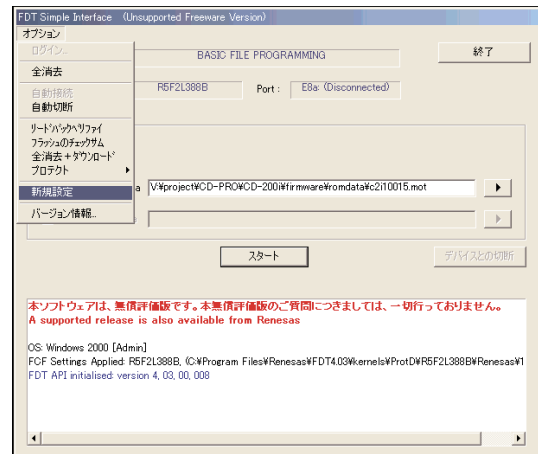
FDT Simple Interface (Unsupported Freeware Version)
オプション
ログイン...
全消去
自動接続
自動切断
リードバックベリファイ
フラッシュのチェックサム
全消去＋ダウンロード
プロテクト
新規設定
バージョン情報...

BASIC FILE PROGRAMMING
終了
R5F2L388B
Port : E8a: (Disconnected)
a V:¥project¥CD-PRO¥CD-200i¥firmware¥romdata¥c2i10015.mot
スタート
デバイスとの切断

本ソフトウェアは、無償評価版です。本無償評価版のご質問につきましては、一切行っておりません。
A supported release is also available from Renesas

OS: Windows 2000 [Admin]
FCF Settings Applied: R5F2L388B, (C:¥Program Files¥Renesas¥FDT4.03¥kernels¥ProtD¥R5F2L388B¥Renesas¥1
FDT API initialised: version 4, 03, 00, 008